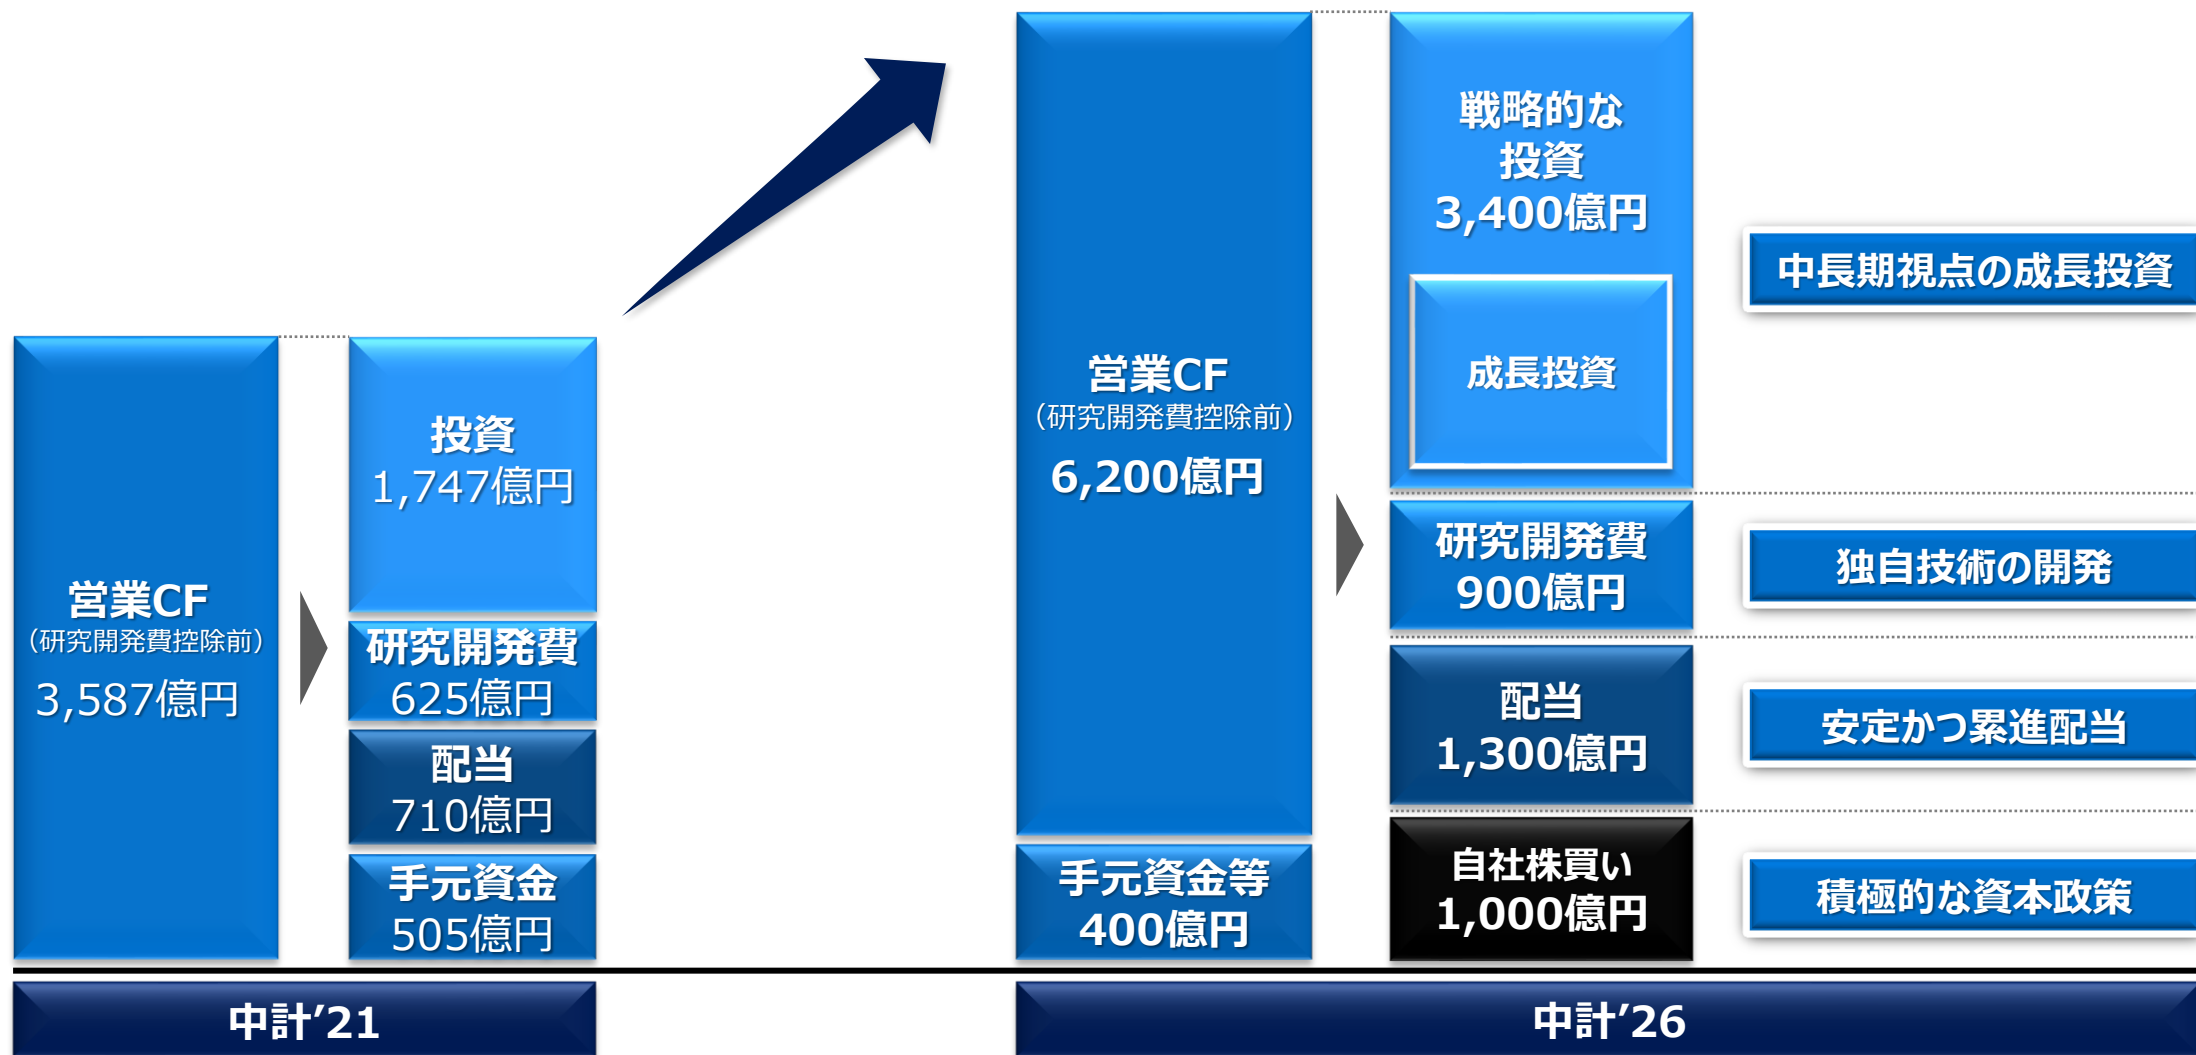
営業CF
(研究開発費控除前)
3,587億円

投資
1,747億円

研究開発費
625億円

配当
710億円

手元資金
505億円

中計'21

営業CF
(研究開発費控除前)
6,200億円

手元資金等
400億円

戦略的な
投資
3,400億円

成長投資

研究開発費
900億円

配当
1,300億円

自社株買い
1,000億円

中長期視点の成長投資

独自技術の開発

安定かつ累進配当

積極的な資本政策

中計'26